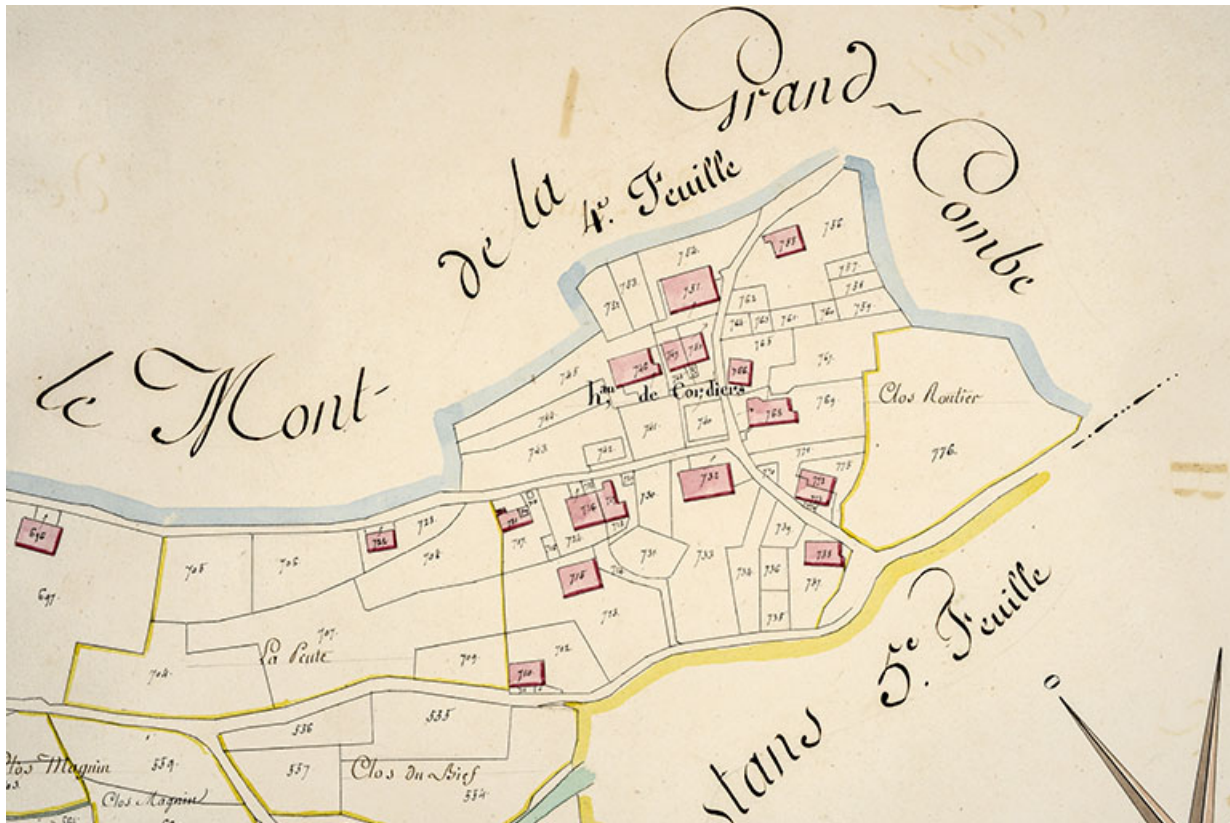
le Mont de la Grand-Combe

4e. Feuille

Hau de Cordiers

Clos Routier

776

752 753 755 756 757 758 759 760 761 762 763 764 765 766 767 768 769 770 771 772 773 774 775 776

La Pente

Clos Magnin

Clos Magnin

Clos du Bief

5e. Feuille

stans

690 697 704 705 706 707 708 709 710 711 712 713 714 715 716 717 718 720 721 722 723 724 725 726 727 728 729 730 731 732 733 734 735 736 737 738 739 740 741 742 743 744 745 746 747 748 749 750 751

333 334 335 336 337 339